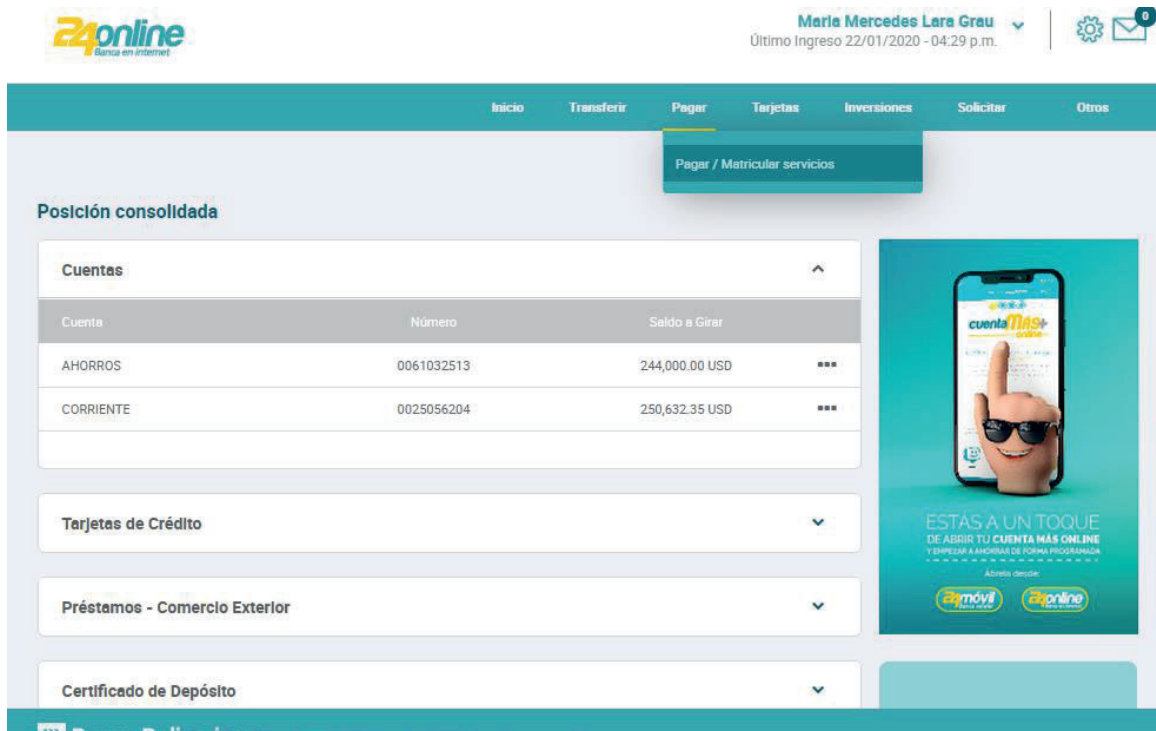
24online
Banca en internet

María Mercedes Lara Grau
Último Ingreso 22/01/2020 - 04:29 p.m.

0

Inicio Transferir Pagar Tarjetas Inversiones Solicitar Otros

Pagar / Matricular servicios

Posición consolidada

Cuentas

| Cuenta | Número | Saldo a Girar | |
|---|---|---|---|
| AHORROS | 0061032513 | 244,000.00 USD | ••• |
| CORRIENTE | 0025056204 | 250,632.35 USD | ••• |

Tarjetas de Crédito

Préstamos - Comercio Exterior

Certificado de Depósito

cuenta MÁS+ online

ESTAS A UN TOQUE
DE ABRIR TU CUENTA MÁS ONLINE
Y EMPEZAR A AHORRAR DE FORMA PROGRAMADA
Ábrela desde:
24móvil
24online

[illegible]